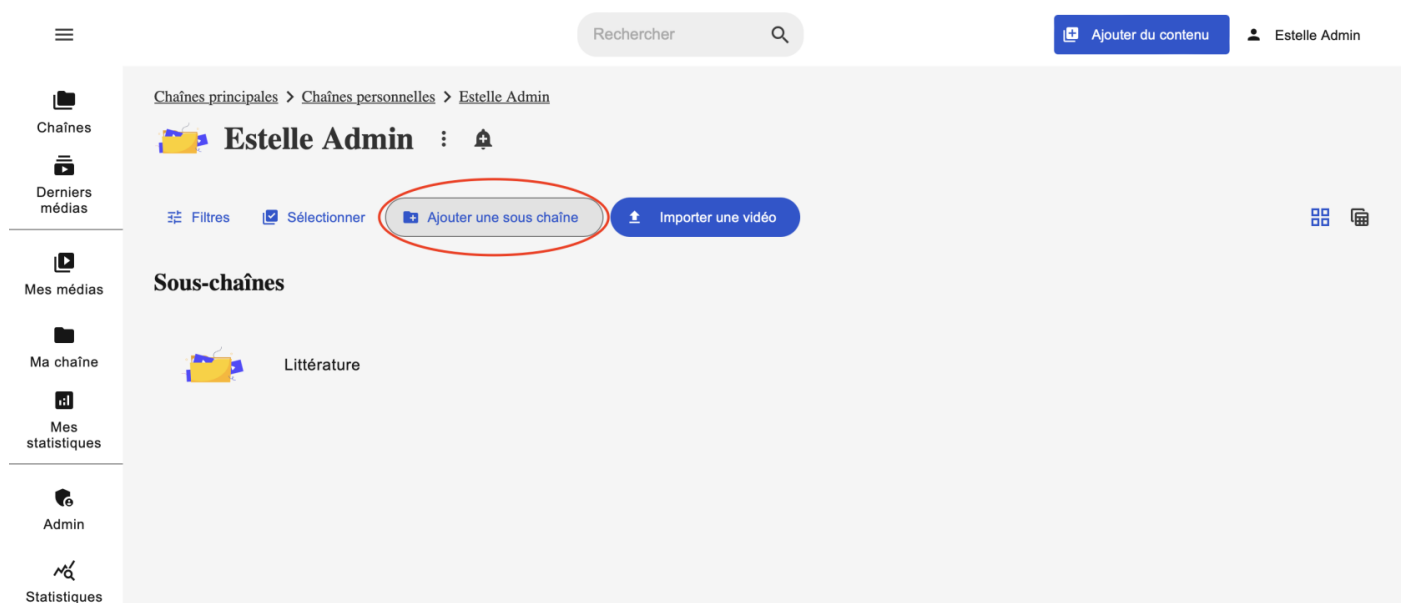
Rechercher

Ajouter du contenu

Estelle Admin

Chaînes

Derniers médias

Mes médias

Ma chaîne

Mes statistiques

Admin

Statistiques

Chaînes principales > Chaînes personnelles > Estelle Admin

Estelle Admin

Filtres

Sélectionner

Ajouter une sous chaîne

Importer une vidéo

Sous-chaînes

Littérature